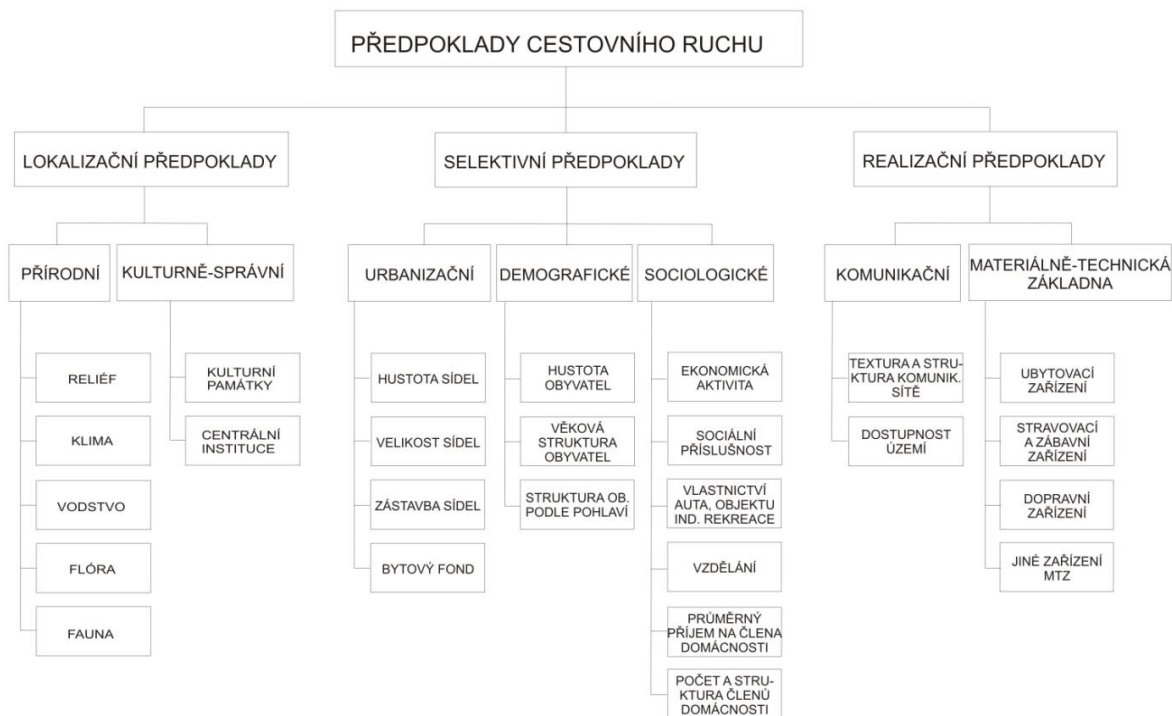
PŘEDPOKLADY CESTOVNÍHO RUCHU

LOKALIZAČNÍ PŘEDPOKLADY

PŘÍRODNÍ

RELIÉF

KLIMA

VODSTVO

FLÓRA

FAUNA

KULTURNĚ-SPRÁVNÍ

KULTURNÍ PAMÁTKY

CENTRÁLNÍ INSTITUCE

SELEKTIVNÍ PŘEDPOKLADY

URBANIZAČNÍ

HUSTOTA SÍDEL

VELIKOST SÍDEL

ZÁSTAVBA SÍDEL

BYTOVÝ FOND

DEMOGRAFICKÉ

HUSTOTA OBYVATEL

VĚKOVÁ STRUKTURA OBYVATEL

STRUKTURA OB. PODLE POHLAVÍ

SOCIOLOGICKÉ

EKONOMICKÁ AKTIVITA

SOCIÁLNÍ PŘÍSLUŠNOST

VLASTNICTVÍ AUTA, OBJEKTU IND. REKREACE

VZDĚLÁNÍ

PRŮMĚRNÝ PŘÍJEM NA ČLENA DOMÁCNOSTI

POČET A STRUKTURA ČLENŮ DOMÁCNOSTI

REALIZAČNÍ PŘEDPOKLADY

KOMUNIKAČNÍ

TEXTURA A STRUKTURA KOMUNIK. SÍTĚ

DOSTUPNOST ÚZEMÍ

MATERIÁLNĚ-TECHNICKÁ ZÁKLADNA

UBYTOVACÍ ZAŘÍZENÍ

STRAVOVACÍ A ZÁBAVNÍ ZAŘÍZENÍ

DOPRAVNÍ ZAŘÍZENÍ

JINÉ ZAŘÍZENÍ MTZ